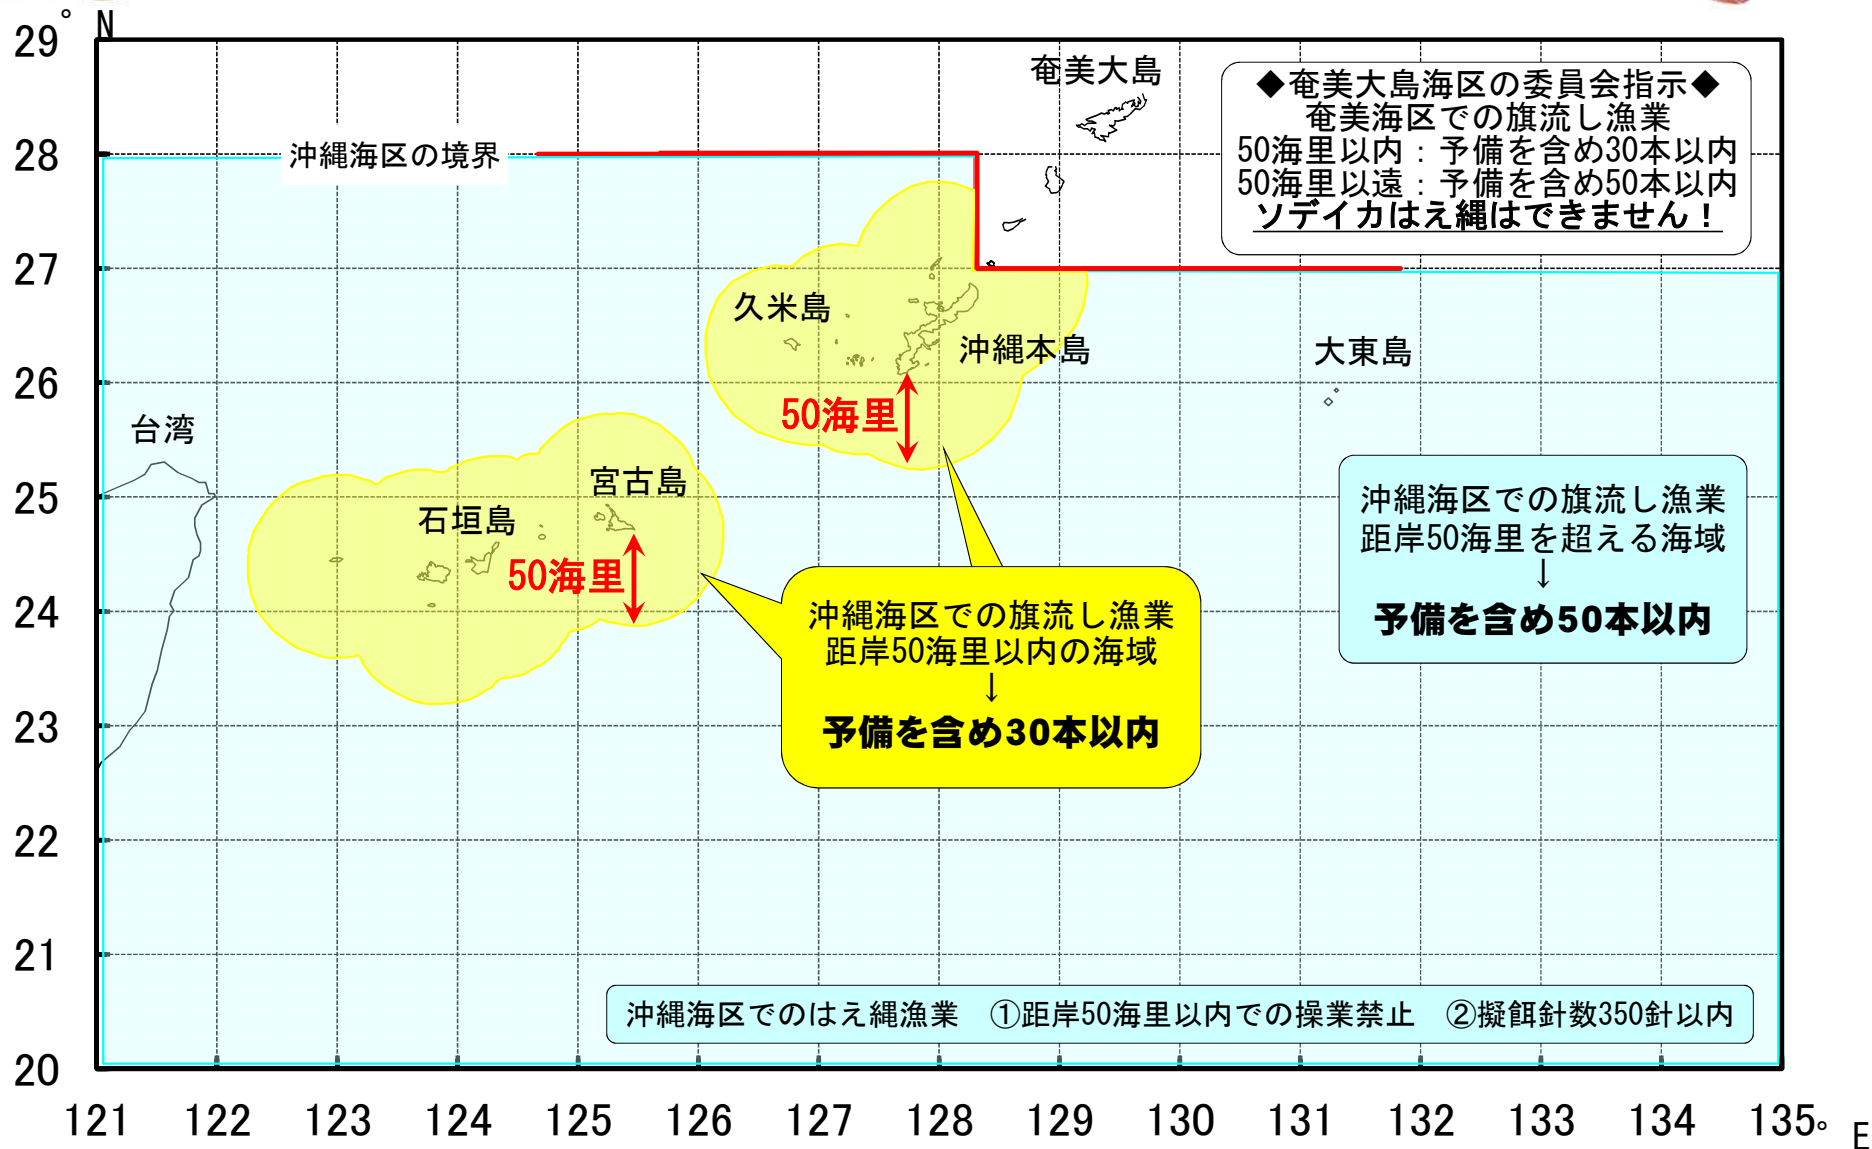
29° N
28
27
26
25
24
23
22
21
20

奄美大島

◆奄美大島海区の委員会指示◆
奄美海区での旗流し漁業
50海里以内：予備を含め30本以内
50海里以遠：予備を含め50本以内
ソデイカはえ縄はできません！

沖縄海区の境界

久米島

沖縄本島

大東島

50海里

台湾

宮古島

石垣島

50海里

沖縄海区での旗流し漁業
距岸50海里を超える海域
↓
予備を含め50本以内

沖縄海区での旗流し漁業
距岸50海里以内の海域
↓
予備を含め30本以内

沖縄海区でのはえ縄漁業　①距岸50海里以内での操業禁止　②擬餌針数350針以内

121 122 123 124 125 126 127 128 129 130 131 132 133 134 135° E